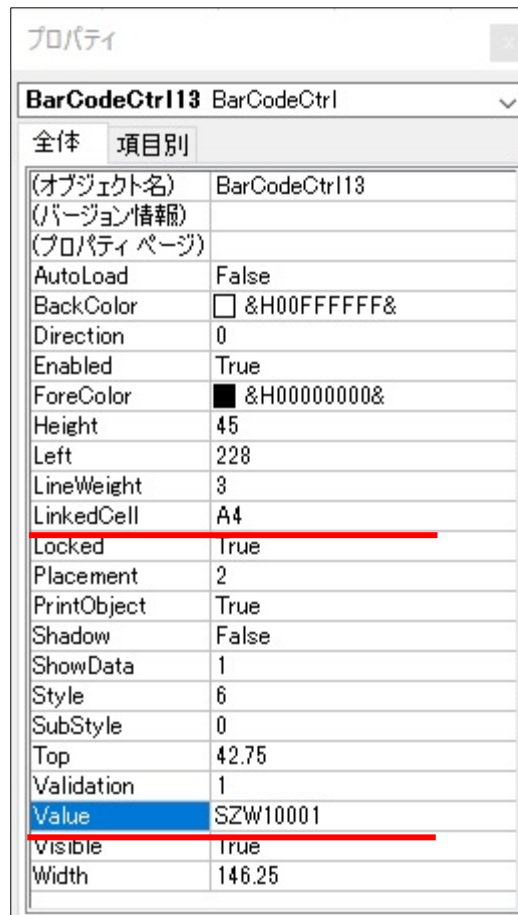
プロパティ

BarCodeCtrl13 BarCodeCtrl

全体 項目別

| | |
|---|---|
| (オブジェクト名) | BarCodeCtrl13 |
| (バージョン情報) | |
| (プロパティ ページ) | |
| AutoLoad | False |
| BackColor | &H00FFFFFF& |
| Direction | 0 |
| Enabled | True |
| ForeColor | &H00000000& |
| Height | 45 |
| Left | 228 |
| LineWeight | 3 |
| LinkedCell | A4 |
| Locked | True |
| Placement | 2 |
| PrintObject | True |
| Shadow | False |
| ShowData | 1 |
| Style | 6 |
| SubStyle | 0 |
| Top | 42.75 |
| Validation | 1 |
| Value | SZW10001 |
| Visible | True |
| Width | 146.25 |